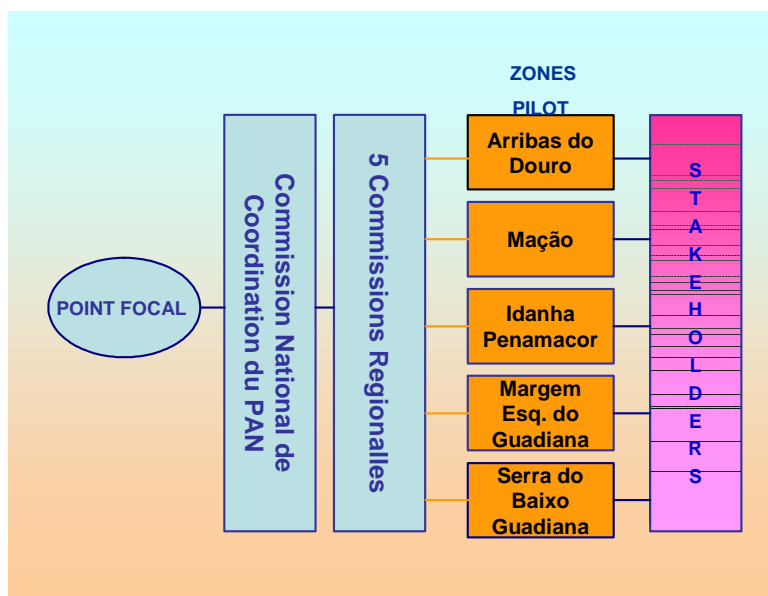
ZONES PILOT

POINT FOCAL

Commission National de Coordination du PAN

5 Commissions Regionalles

Arribas do Douro

Mação

Idanha Penamacor

Margem Esq. do Guadiana

Serra do Baixo Guadiana

STAKEHOLDERS